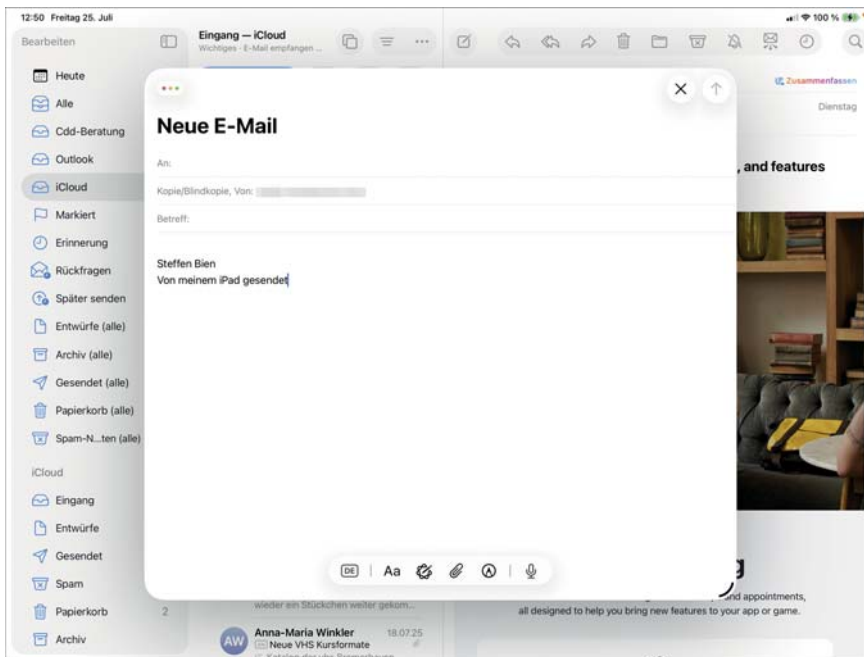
12:50 Freitag 25. Juli

100 %

Bearbeiten

Eingang — iCloud
Wichtiges · E-Mail empfangen ...

Heute
Alle
Cdd-Beratung
Outlook
iCloud
Markiert
Erinnerung
Rückfragen
Später senden
Entwürfe (alle)
Archiv (alle)
Gesendet (alle)
Papierkorb (alle)
Spam-N...ten (alle)

iCloud
Eingang
Entwürfe
Gesendet
Spam
Papierkorb 2
Archiv

Zusammenfassen

Dienstag

, and features

Neue E-Mail

An:

Kopie/Blindkopie, Von:

Betreff:

Steffen Bien
Von meinem iPad gesendet

DE | Aa

wieder ein Stückchen weiter gekom...

AW Anna-Maria Winkler 18.07.25
Neue VHS Kursformate

and appointments,
all designed to help you bring new features to your app or game.